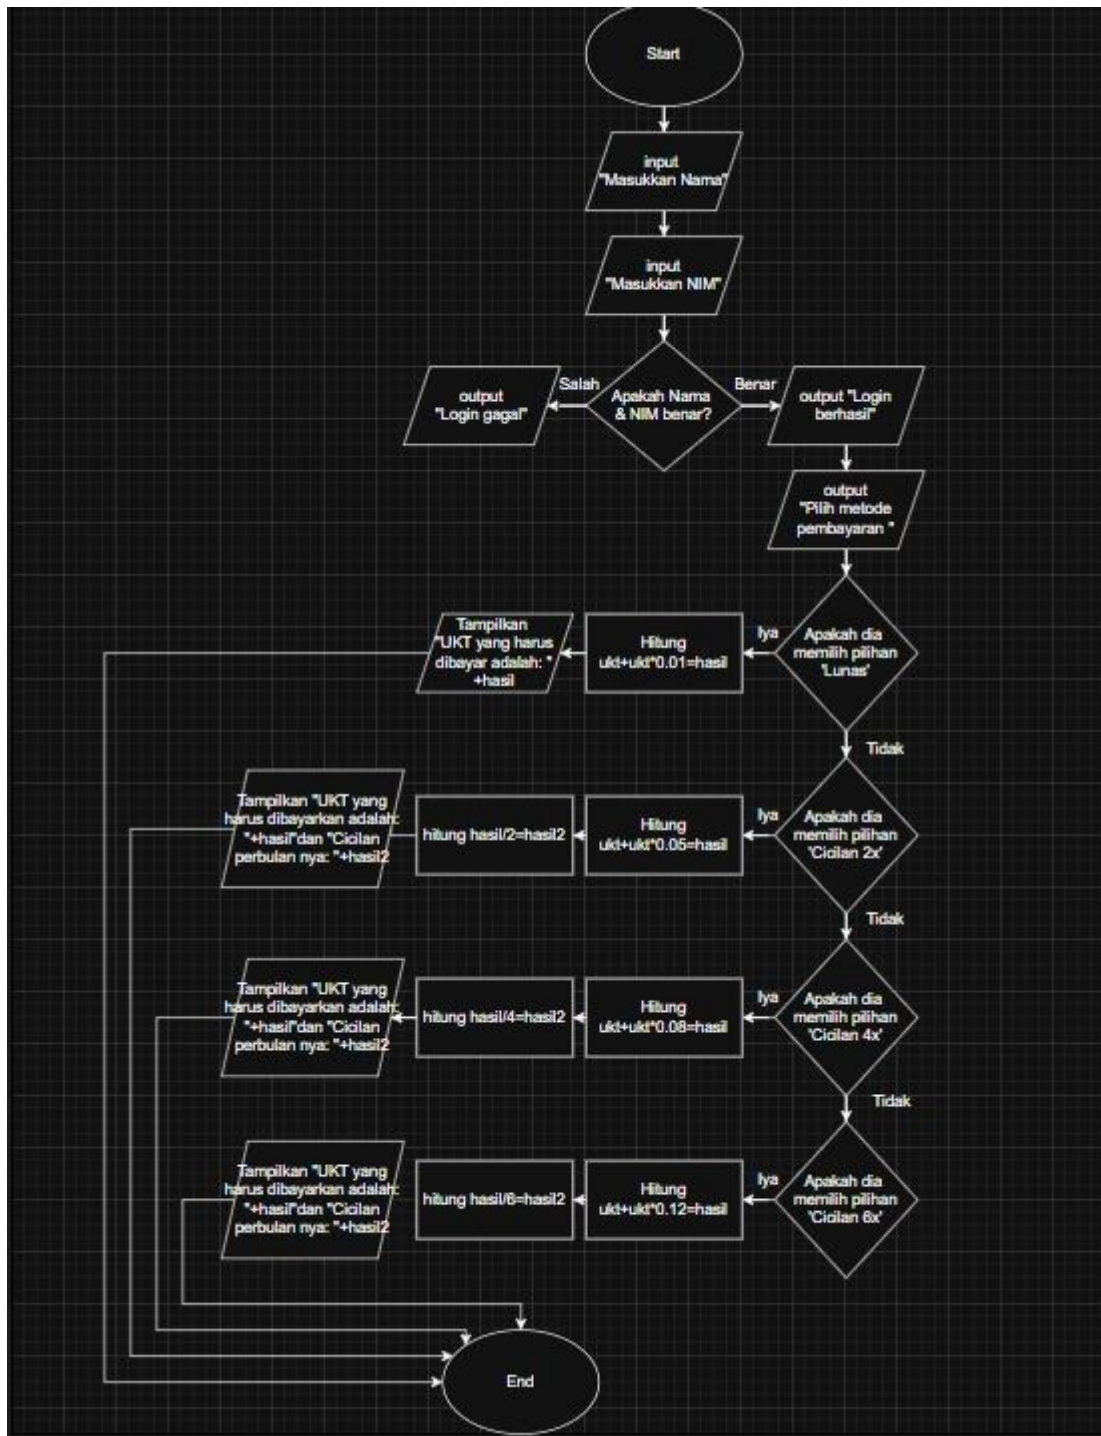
Start

input "Masukkan Nama"

input "Masukkan NIM"

Apakah Nama & NIM benar?

Salah

output "Login gagal"

Benar

output "Login berhasil"

output "Pilih metode pembayaran "

Apakah dia memilih pilihan 'Lunas'

Iya

Hitung ukt+ukt*0.01=hasil

Tampilkan "UKT yang harus dibayar adalah: " +hasil

Tidak

Apakah dia memilih pilihan 'Cicilan 2x'

Iya

Hitung ukt+ukt*0.05=hasil

hitung hasil/2=hasil2

Tampilkan "UKT yang harus dibayarkan adalah: "+hasil"dan "Cicilan perbulan nya: "+hasil2

Tidak

Apakah dia memilih pilihan 'Cicilan 4x'

Iya

Hitung ukt+ukt*0.08=hasil

hitung hasil/4=hasil2

Tampilkan "UKT yang harus dibayarkan adalah: "+hasil"dan "Cicilan perbulan nya: "+hasil2

Tidak

Apakah dia memilih pilihan 'Cicilan 6x'

Iya

Hitung ukt+ukt*0.12=hasil

hitung hasil/6=hasil2

Tampilkan "UKT yang harus dibayarkan adalah: "+hasil"dan "Cicilan perbulan nya: "+hasil2

End